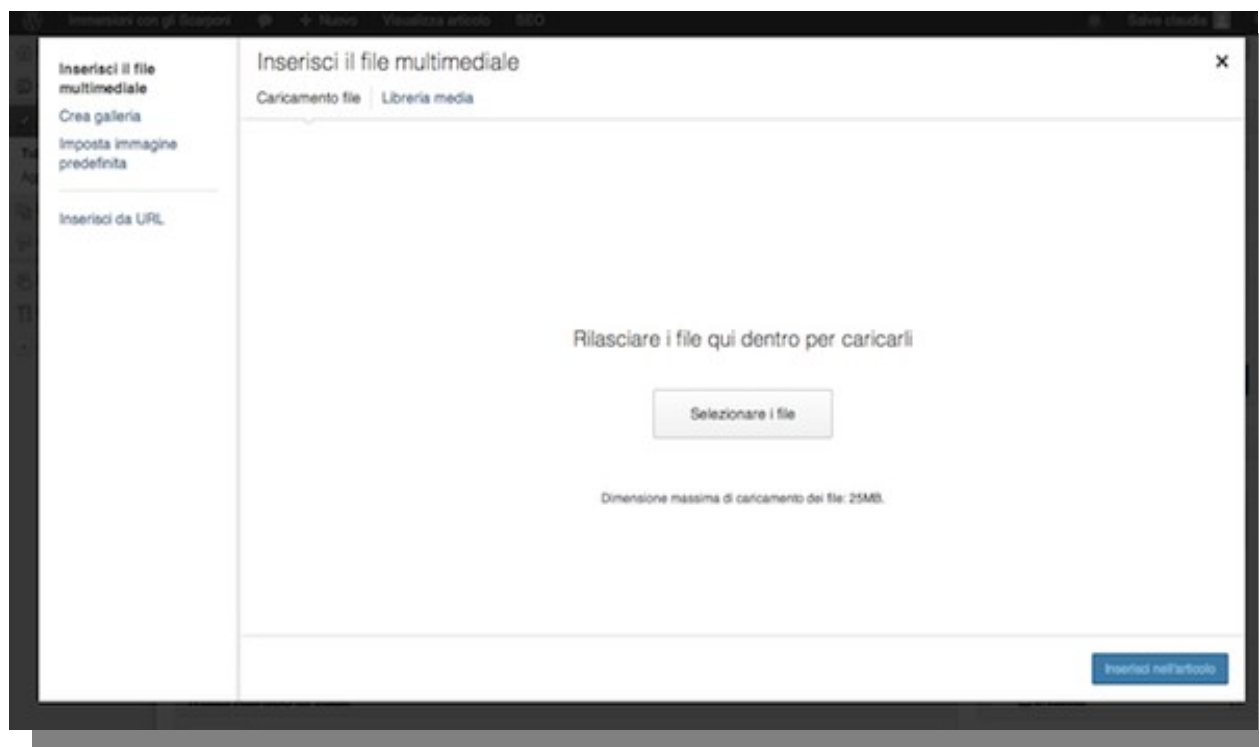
Immersioni con gli Scarponi + Nuovo Visualizza articolo SEO

Salve claudia

Inserisci il file multimediale
Crea galleria
Imposta immagine predefinita

Inserisci da URL

Inserisci il file multimediale

×

Caricamento file | Libreria media

Rilasciare i file qui dentro per caricarli

Selezionare i file

Dimensione massima di caricamento dei file: 25MB.

Inserisci nell'articolo